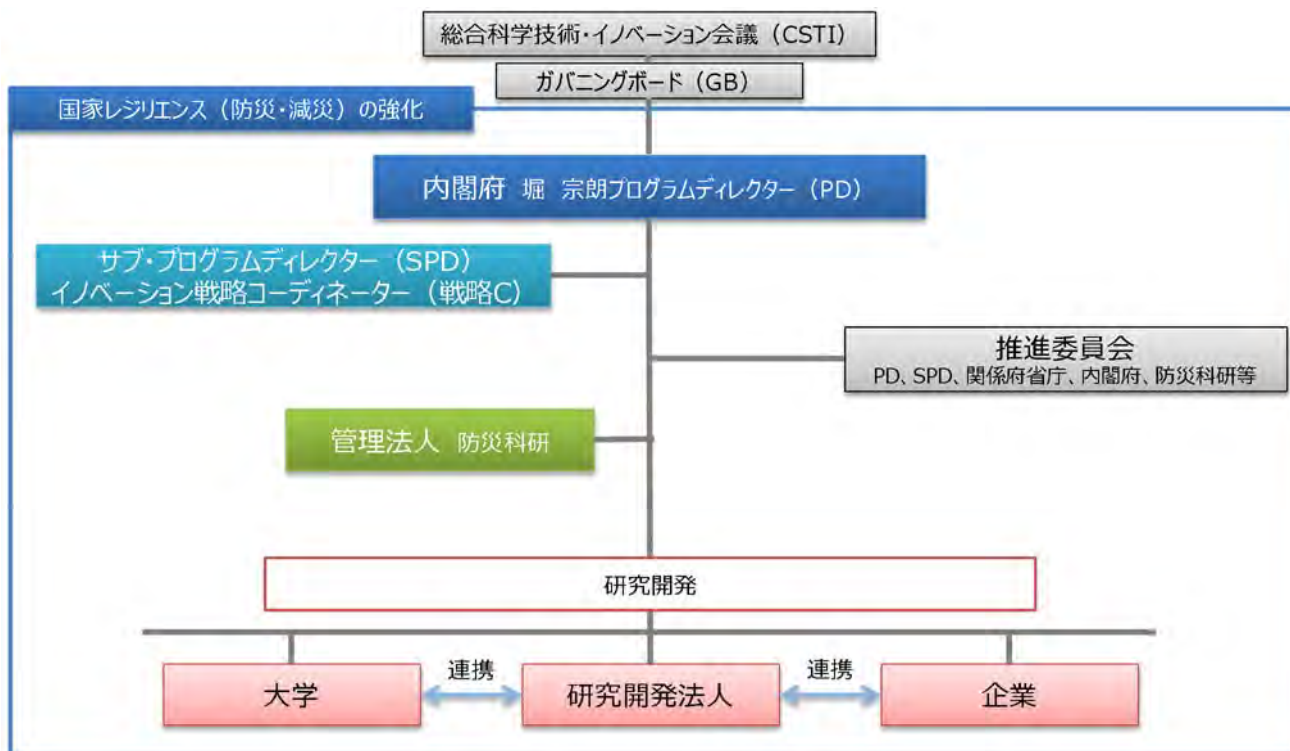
総合科学技術・イノベーション会議（CSTI）

ガバニングボード（GB）

国家レジリエンス（防災・減災）の強化

内閣府 堀 宗朗プログラムディレクター（PD）

サブ・プログラムディレクター（SPD）
イノベーション戦略コーディネーター（戦略C）

推進委員会
PD、SPD、関係府省庁、内閣府、防災科研等

管理法人 防災科研

研究開発

大学

連携

研究開発法人

連携

企業